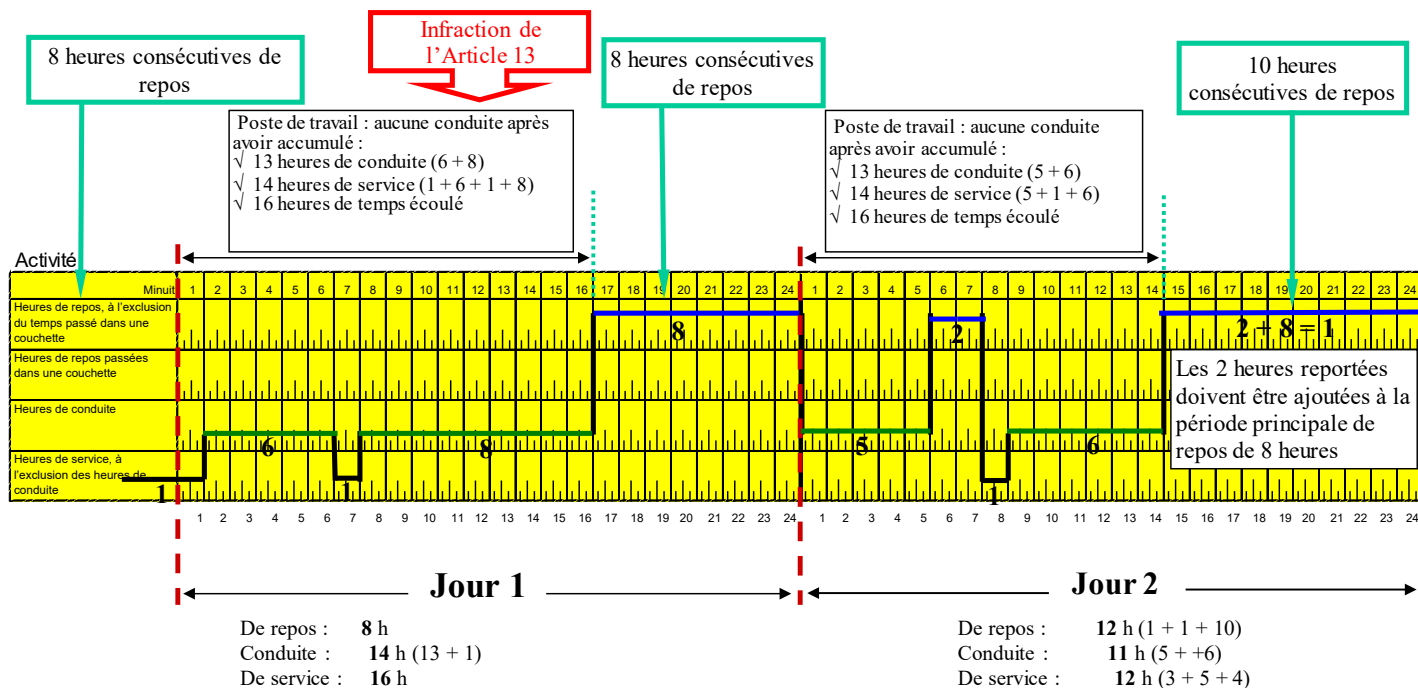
8 heures consécutives de repos

Infraction de l'Article 13

8 heures consécutives de repos

10 heures consécutives de repos

Poste de travail : aucune conduite après avoir accumulé :
√ 13 heures de conduite (6 + 8)
√ 14 heures de service (1 + 6 + 1 + 8)
√ 16 heures de temps écoulé

Poste de travail : aucune conduite après avoir accumulé :
√ 13 heures de conduite (5 + 6)
√ 14 heures de service (5 + 1 + 6)
√ 16 heures de temps écoulé

Activité

| Minuit | 1 | 2 | 3 | 4 | 5 | 6 | 7 | 8 | 9 | 10 | 11 | 12 | 13 | 14 | 15 | 16 | 17 | 18 | 19 | 20 | 21 | 22 | 23 | 24 | 1 | 2 | 3 | 4 | 5 | 6 | 7 | 8 | 9 | 10 | 11 | 12 | 13 | 14 | 15 | 16 | 17 | 18 | 19 | 20 | 21 | 22 | 23 | 24 |
|---|---|---|---|---|---|---|---|---|---|---|---|---|---|---|---|---|---|---|---|---|---|---|---|---|---|---|---|---|---|---|---|---|---|---|---|---|---|---|---|---|---|---|---|---|---|---|---|---|
| Heures de repos, à l'exclusion du temps passé dans une couchette | 8 | 2 | 2 + 8 = 1 |
| Heures de repos passées dans une couchette | |
| Heures de conduite | 6 | 8 | 5 | 6 |
| Heures de service, à l'exclusion des heures de conduite | 1 | 1 | 1 |

Les 2 heures reportées doivent être ajoutées à la période principale de repos de 8 heures

1 2 3 4 5 6 7 8 9 10 11 12 13 14 15 16 17 18 19 20 21 22 23 24 1 2 3 4 5 6 7 8 9 10 11 12 13 14 15 16 17 18 19 20 21 22 23 24

Jour 1

Jour 2

De repos : **8** h
Conduite : **14** h (13 + 1)
De service : **16** h

De repos : **12** h (1 + 1 + 10)
Conduite : **11** h (5 + +6)
De service : **12** h (3 + 5 + 4)